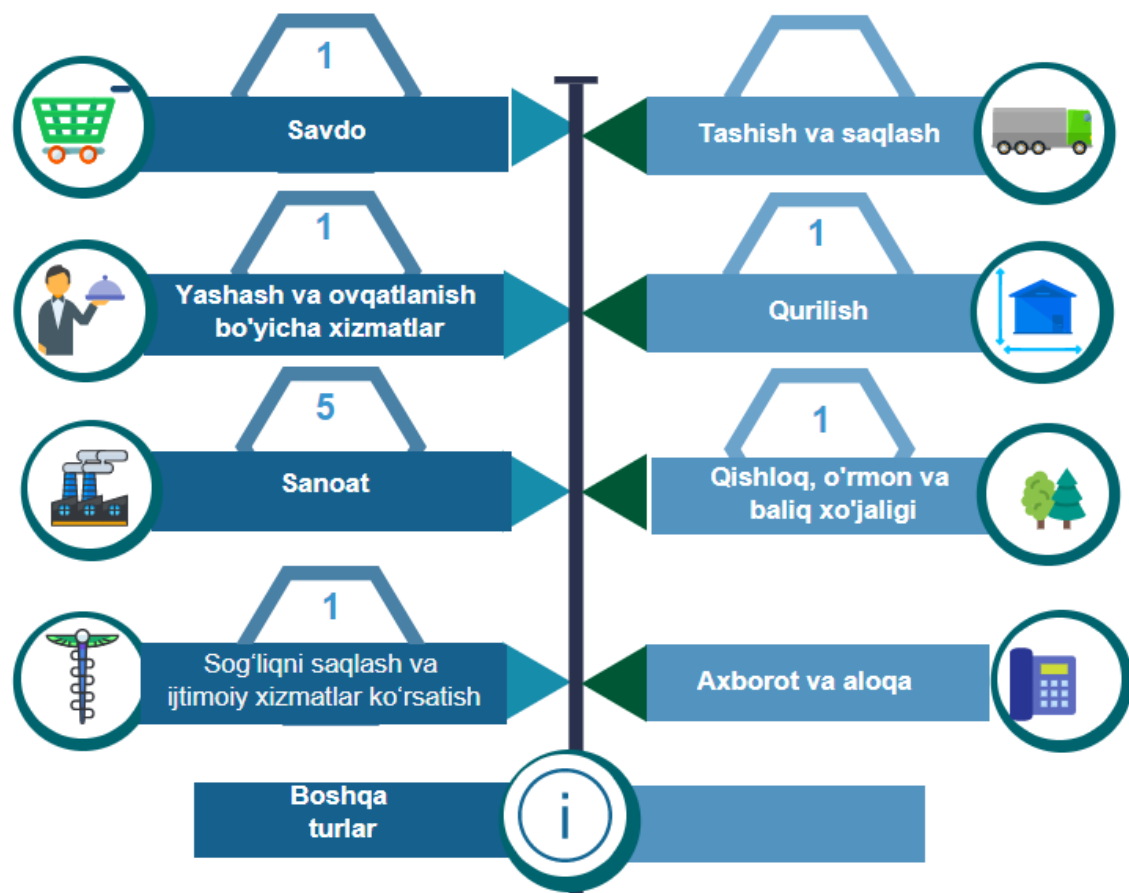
1

Savdo

Tashish va saqlash

1

Yashash va ovqatlanish bo'yicha xizmatlar

1

Qurilish

5

Sanoat

1

Qishloq, o'rmon va baliq xo'jaligi

1

Sog‘liqni saqlash va ijtimoiy xizmatlar ko‘rsatish

Axborot va aloqa

Boshqa turlar

i